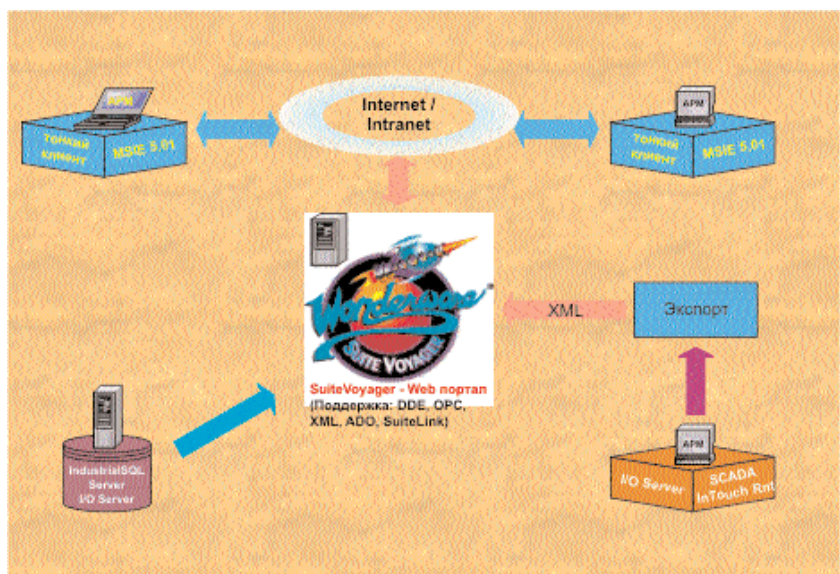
АРМ

тонкий клиент

MSIE 5.01

Internet / Intranet

АРМ

тонкий клиент

MSIE 5.01

Wonderware

SUITE VOYAGER

SuiteVoyager - Web портал
(Поддержка: DDE, OPC, XML, ADO, SuiteLink)

XML

Экспорт

IndustrialSQL Server
I/O Server

АРМ

I/O Server

SCADA
InTouch Rnt